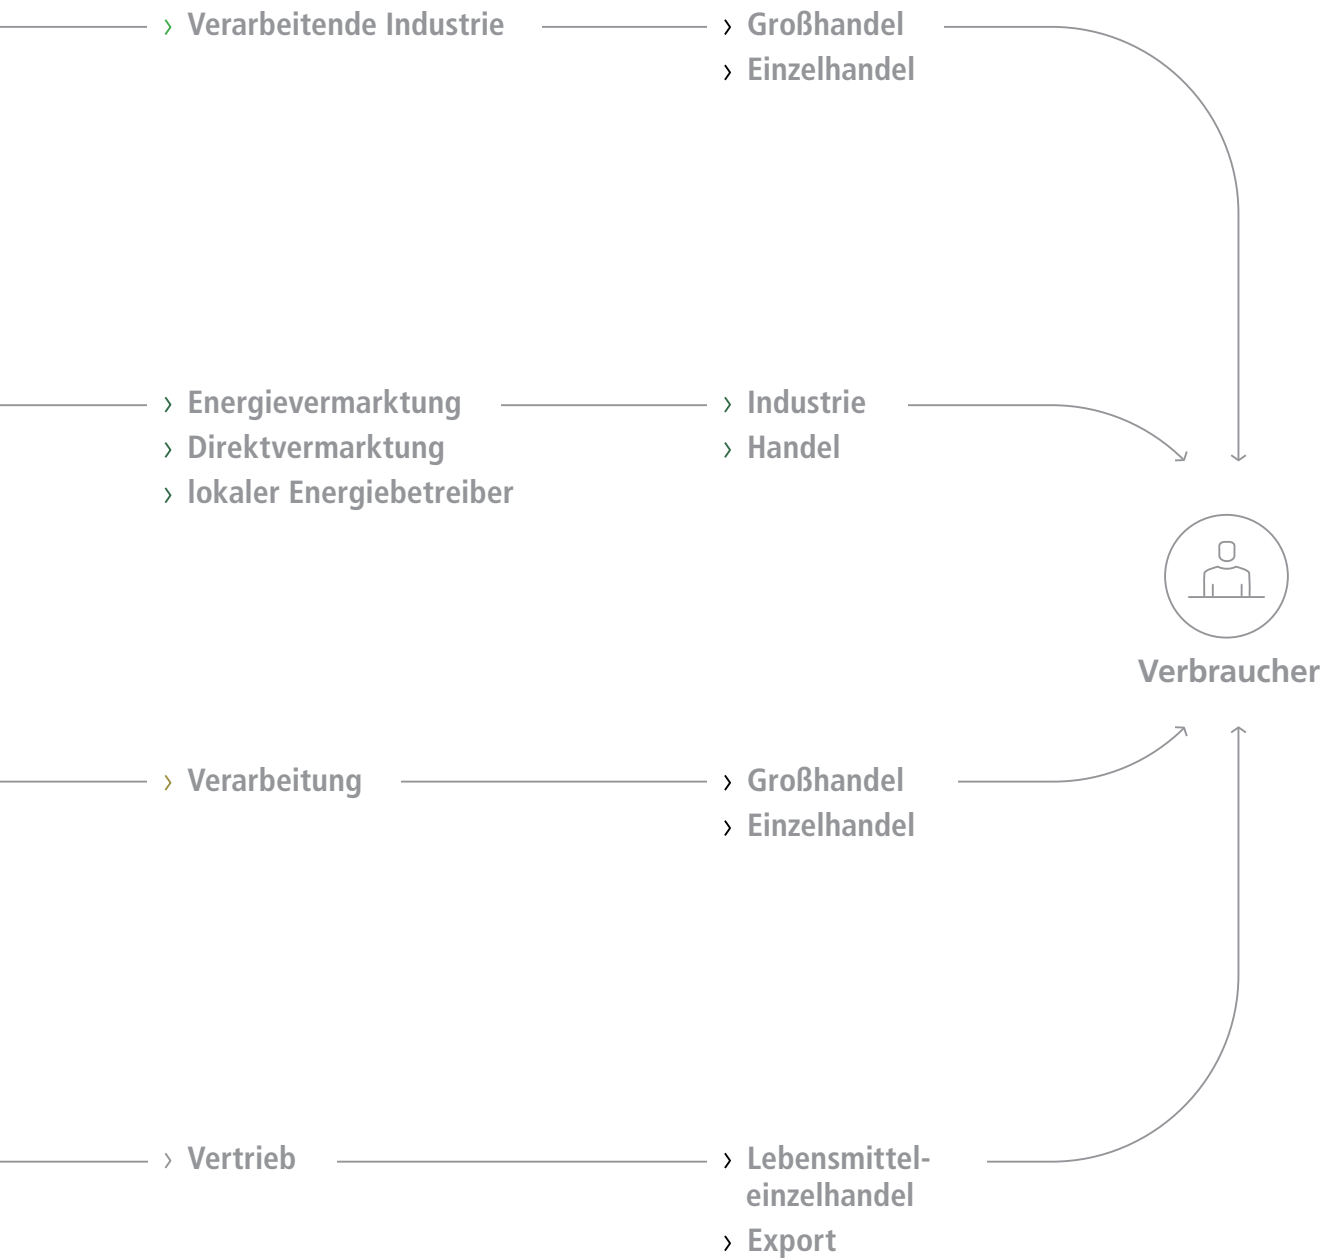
› Verarbeitende Industrie

› Großhandel
› Einzelhandel

› Energievermarktung
› Direktvermarktung
› lokaler Energiebetreiber

› Industrie
› Handel

Verbraucher

› Verarbeitung

› Großhandel
› Einzelhandel

› Vertrieb

› Lebensmitteleinzelhandel
› Export